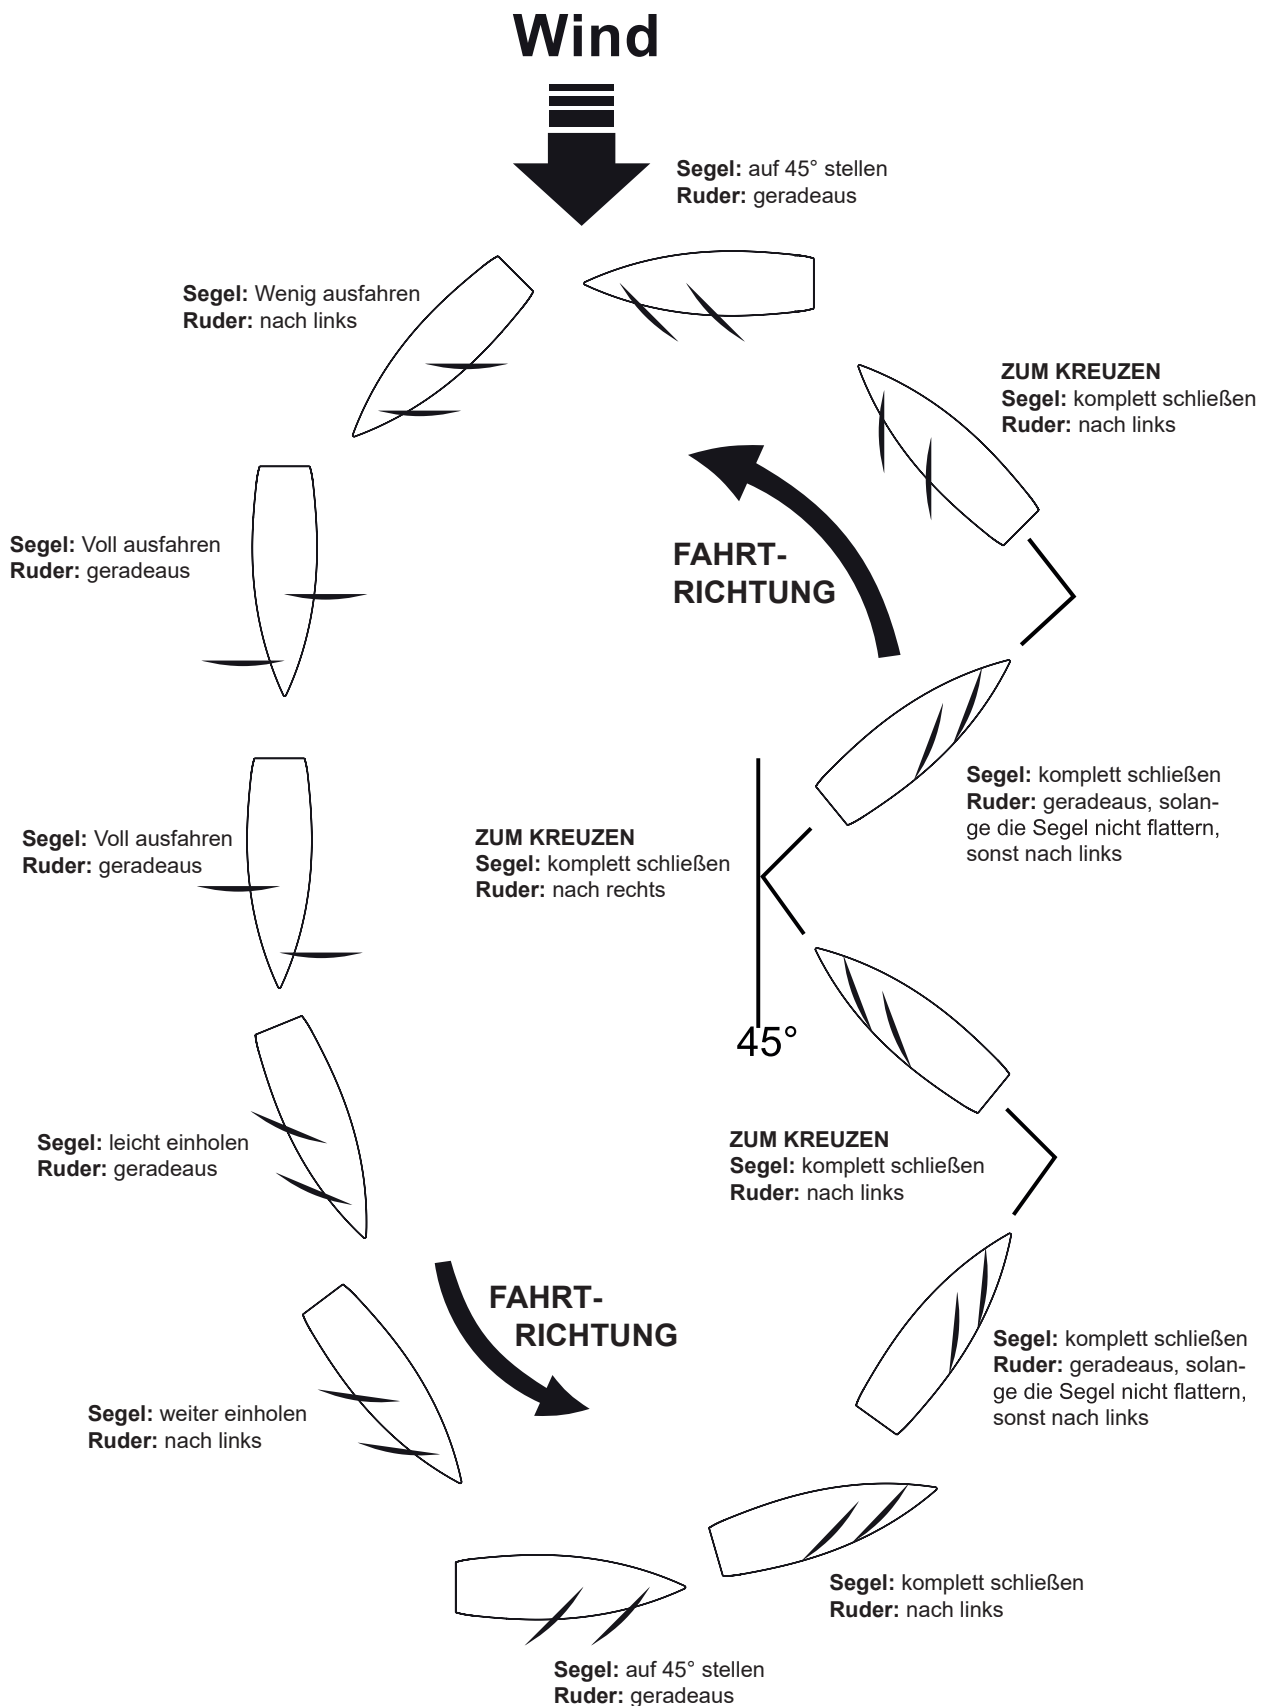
Wind

Segel: auf 45° stellen
Ruder: geradeaus

Segel: Wenig ausfahren
Ruder: nach links

ZUM KREUZEN
Segel: komplett schließen
Ruder: nach links

Segel: Voll ausfahren
Ruder: geradeaus

FAHRT-
RICHTUNG

Segel: komplett schließen
Ruder: geradeaus, solange die Segel nicht flattern, sonst nach links

Segel: Voll ausfahren
Ruder: geradeaus

ZUM KREUZEN
Segel: komplett schließen
Ruder: nach rechts

45°

ZUM KREUZEN
Segel: komplett schließen
Ruder: nach links

Segel: leicht einholen
Ruder: geradeaus

FAHRT-
RICHTUNG

Segel: komplett schließen
Ruder: geradeaus, solange die Segel nicht flattern, sonst nach links

Segel: weiter einholen
Ruder: nach links

Segel: komplett schließen
Ruder: nach links

Segel: auf 45° stellen
Ruder: geradeaus